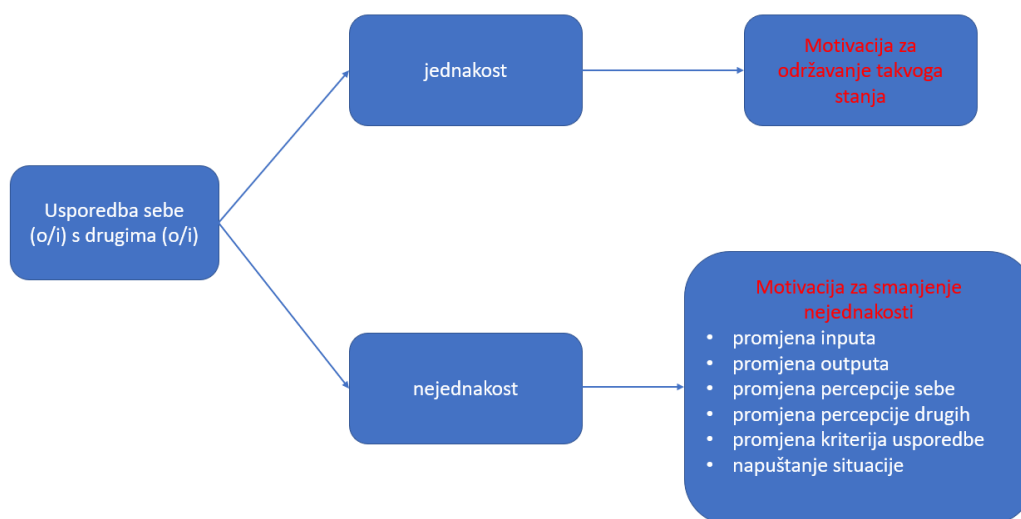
Usporedba sebe (o/i) s drugima (o/i)

jednakost

Motivacija za održavanje takvoga stanja

nejednakost

Motivacija za smanjenje nejednakosti
• promjena inputa
• promjena outputa
• promjena percepcije sebe
• promjena percepcije drugih
• promjena kriterija usporedbe
• napuštanje situacije